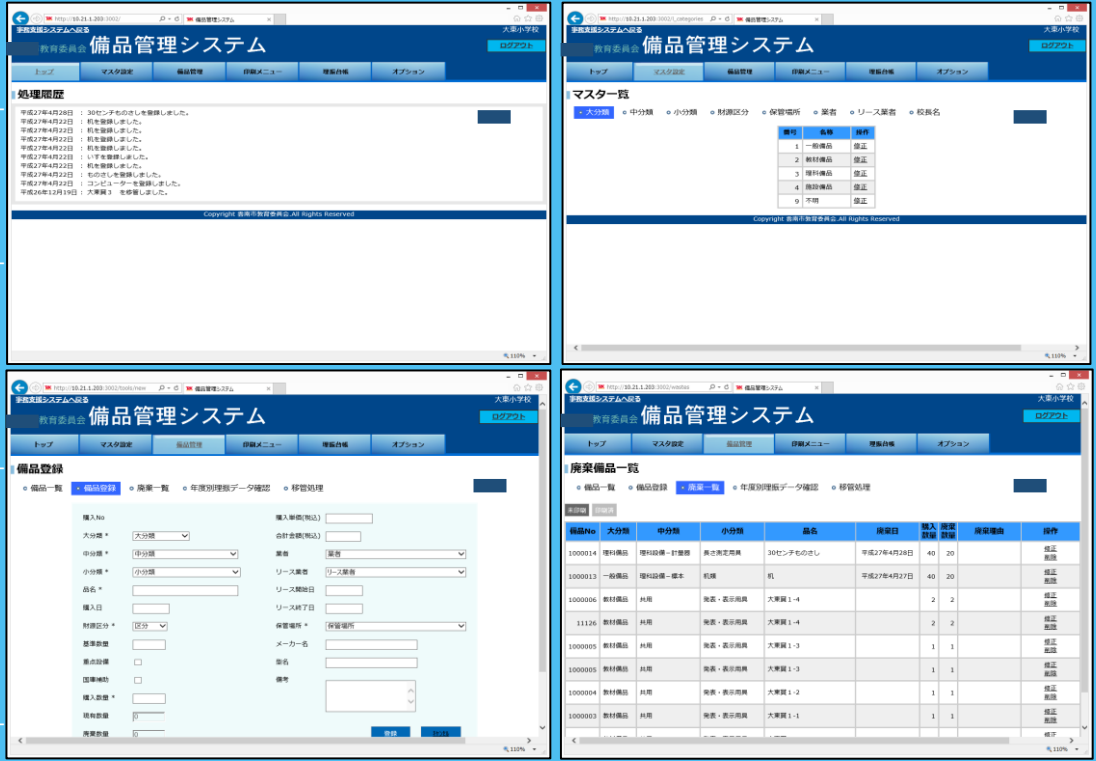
http://10.21.1.203:3002/
備品管理システム
手数支援システムへ戻る
大東小学校
教育委員会 備品管理システム
ログアウト
トップ マスタ設定 備品管理 印刷メニュー 理振台帳 オプション

処理履歴
平成27年4月28日 ： 30センチものさしを登録しました。
平成27年4月22日 ： 机を登録しました。
平成27年4月22日 ： 机を登録しました。
平成27年4月22日 ： 机を登録しました。
平成27年4月22日 ： 机を登録しました。
平成27年4月22日 ： いすを登録しました。
平成27年4月22日 ： 机を登録しました。
平成27年4月22日 ： ものさしを登録しました。
平成27年4月22日 ： コンピューターを登録しました。
平成26年12月19日 ： 大東賞３ を修正しました。

Copyright 喜南市教育委員会.All Rights Reserved
110%

http://10.21.1.203:3002/l_categories
備品管理システム
手数支援システムへ戻る
大東小学校
教育委員会 備品管理システム
ログアウト
トップ マスタ設定 備品管理 印刷メニュー 理振台帳 オプション

マスター覧
大分類 中分類 小分類 財源区分 保管場所 業者 リース業者 校長名

| 番号 | 名称 | 操作 |
|---|---|---|
| 1 | 一般備品 | 修正 |
| 2 | 教材備品 | 修正 |
| 3 | 理科備品 | 修正 |
| 4 | 施設備品 | 修正 |
| 9 | 不明 | 修正 |

Copyright 喜南市教育委員会.All Rights Reserved
110%

http://10.21.1.203:3002/tools/new
備品管理システム
手数支援システムへ戻る
大東小学校
教育委員会 備品管理システム
ログアウト
トップ マスタ設定 備品管理 印刷メニュー 理振台帳 オプション

備品登録
備品一覧 備品登録 廃棄一覧 年度別理振データ確認 移管処理

購入No
大分類 * 大分類
中分類 * 中分類
小分類 * 小分類
品名 *
購入日
財源区分 * 区分
基準数量
重点設備
国庫補助
購入数量 *
現有数量 0
廃棄数量 0
購入単価(税込)
合計金額(税込)
業者 業者
リース業者 リース業者
リース開始日
リース終了日
保管場所 * 保管場所
メーカー名
型名
備考
登録 戻る
110%

http://10.21.1.203:3002/wastes
備品管理システム
手数支援システムへ戻る
大東小学校
教育委員会 備品管理システム
ログアウト
トップ マスタ設定 備品管理 印刷メニュー 理振台帳 オプション

廃棄備品一覧
備品一覧 備品登録 廃棄一覧 年度別理振データ確認 移管処理
未印刷 印刷済

| 備品No | 大分類 | 中分類 | 小分類 | 品名 | 廃棄日 | 購入数量 | 廃棄数量 | 廃棄理由 | 操作 |
|---|---|---|---|---|---|---|---|---|---|
| 1000014 | 理科備品 | 理科設備－計量器 | 長さ測定用具 | 30センチものさし | 平成27年4月28日 | 40 | 20 | | 修正 削除 |
| 1000013 | 一般備品 | 理科設備－標本 | 机類 | 机 | 平成27年4月27日 | 40 | 20 | | 修正 削除 |
| 1000006 | 教材備品 | 共用 | 発表・表示用具 | 大東賞１-4 | | 2 | 2 | | 修正 削除 |
| 11126 | 教材備品 | 共用 | 発表・表示用具 | 大東賞１-4 | | 2 | 2 | | 修正 削除 |
| 1000005 | 教材備品 | 共用 | 発表・表示用具 | 大東賞１-3 | | 1 | 1 | | 修正 削除 |
| 1000005 | 教材備品 | 共用 | 発表・表示用具 | 大東賞１-3 | | 1 | 1 | | 修正 削除 |
| 1000004 | 教材備品 | 共用 | 発表・表示用具 | 大東賞１-2 | | 1 | 1 | | 修正 削除 |
| 1000003 | 教材備品 | 共用 | 発表・表示用具 | 大東賞１-1 | | 1 | 1 | | 修正 削除 |

110%